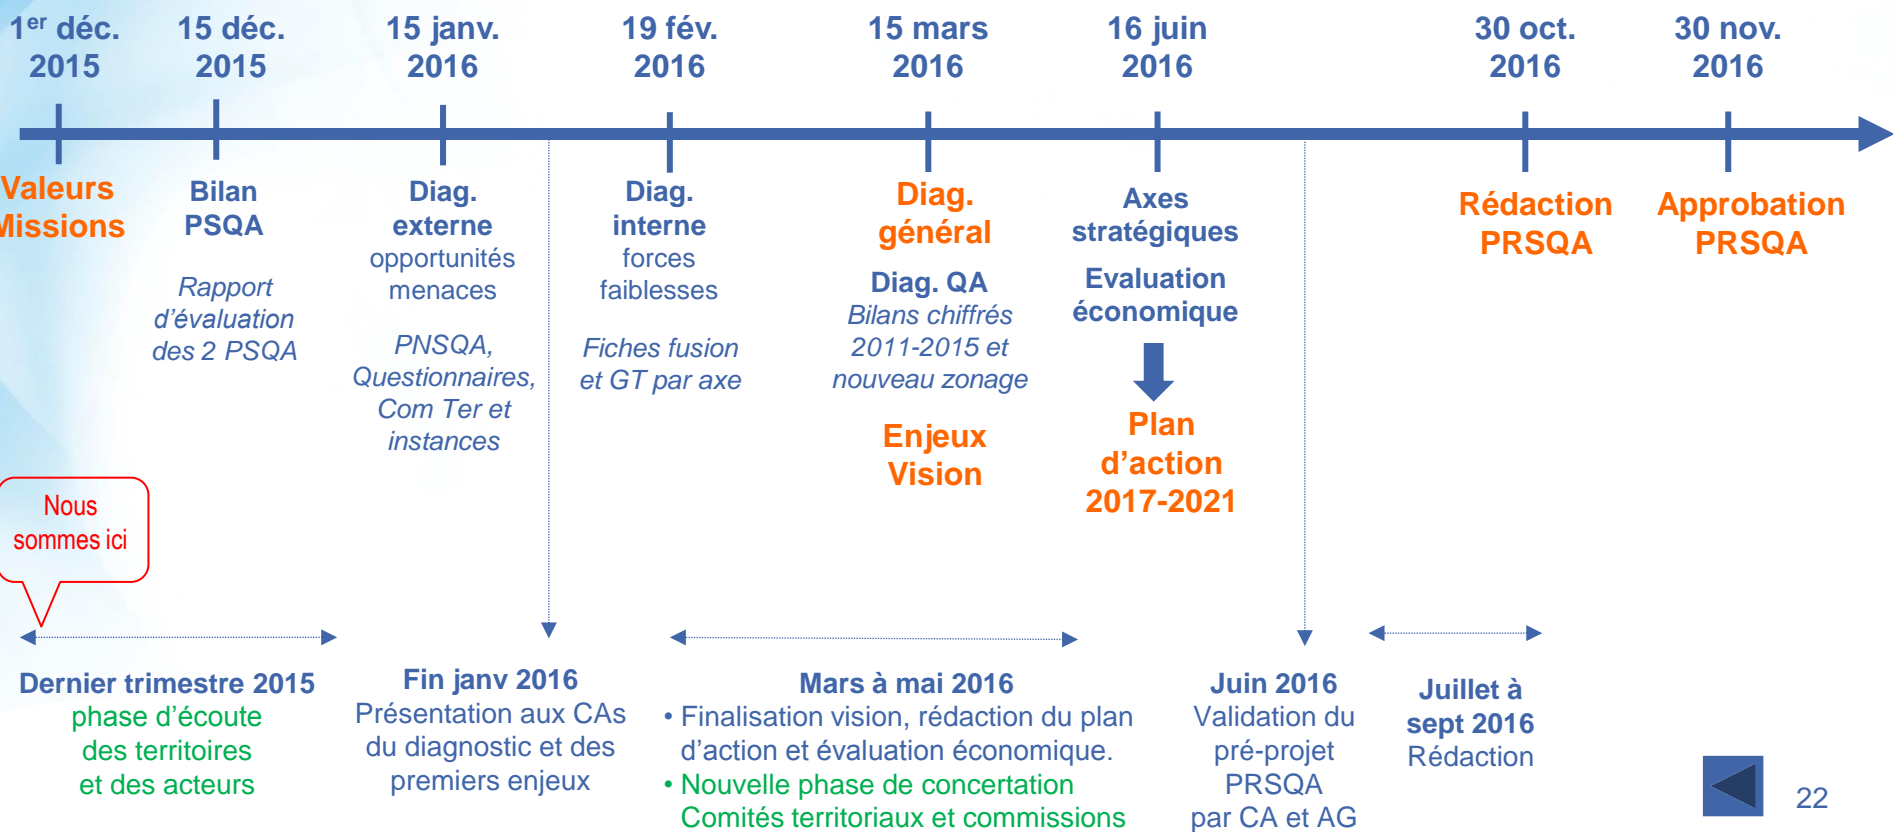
$1^{er}$ déc. 2015

15 déc. 2015

15 janv. 2016

19 fév. 2016

15 mars 2016

16 juin 2016

30 oct. 2016

30 nov. 2016

Valeurs Missions

Bilan PSQA

*Rapport d'évaluation des 2 PSQA*

Diag. externe
opportunités menaces

*PNSQA, Questionnaires, Com Ter et instances*

Diag. interne
forces faiblesses

*Fiches fusion et GT par axe*

Diag. général

Diag. QA
*Bilans chiffrés 2011-2015 et nouveau zonage*

Enjeux Vision

Axes stratégiques

Evaluation économique

Plan d'action 2017-2021

Rédaction PRSQA

Approbation PRSQA

Nous sommes ici

Dernier trimestre 2015
phase d'écoute des territoires et des acteurs

Fin janv 2016
Présentation aux CAs du diagnostic et des premiers enjeux

Mars à mai 2016
• Finalisation vision, rédaction du plan d'action et évaluation économique.
• Nouvelle phase de concertation Comités territoriaux et commissions

Juin 2016
Validation du pré-projet PRSQA par CA et AG

Juillet à sept 2016
Rédaction

22